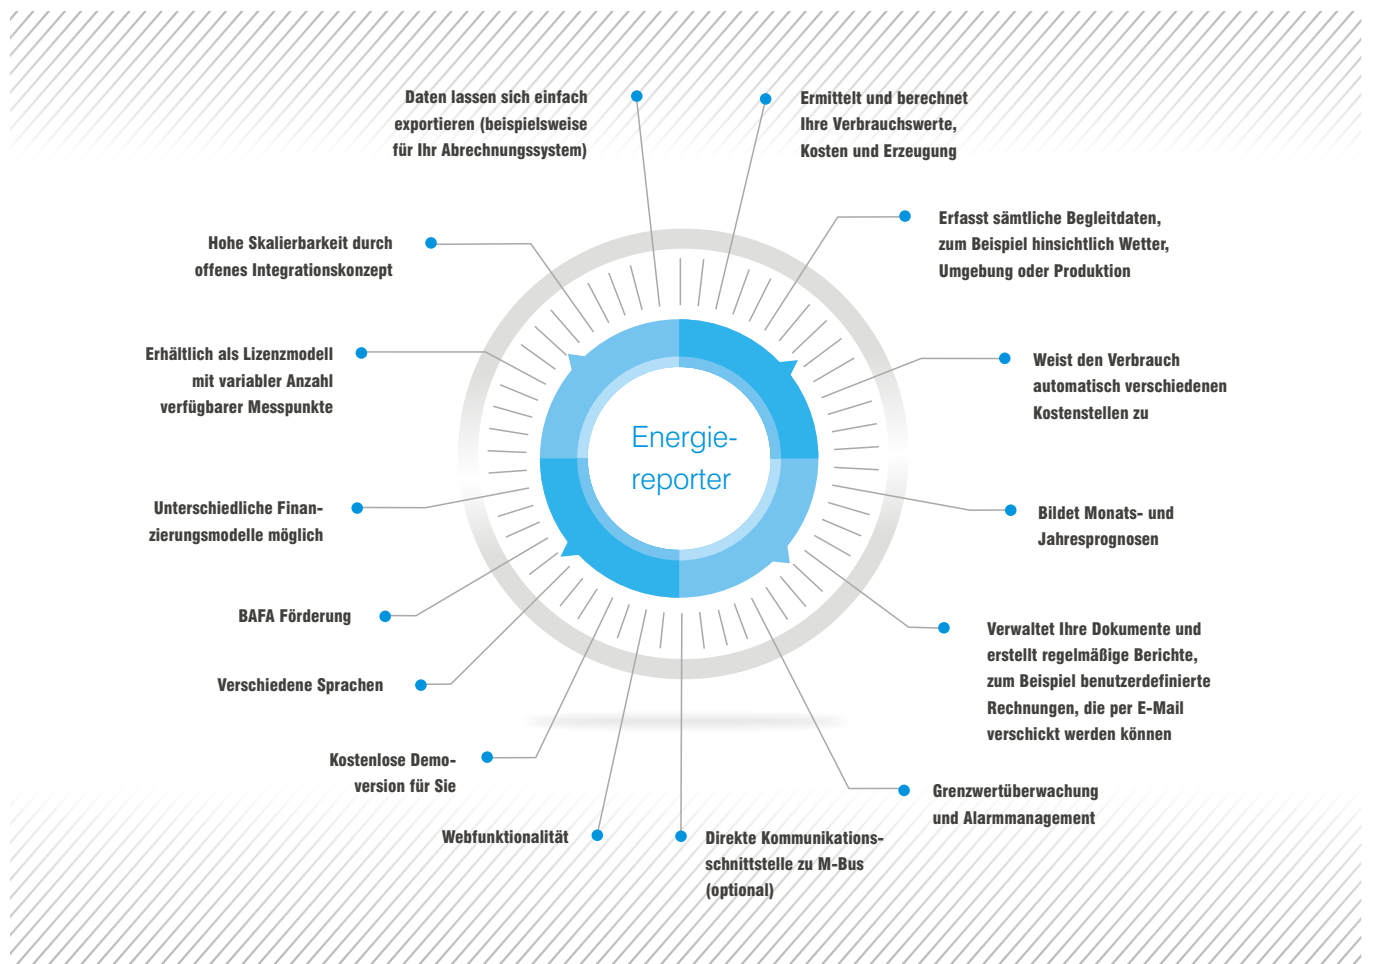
Energiereporter

Daten lassen sich einfach exportieren (beispielsweise für Ihr Abrechnungssystem)

Ermittelt und berechnet Ihre Verbrauchswerte, Kosten und Erzeugung

Erfasst sämtliche Begleitdaten, zum Beispiel hinsichtlich Wetter, Umgebung oder Produktion

Hohe Skalierbarkeit durch offenes Integrationskonzept

Weist den Verbrauch automatisch verschiedenen Kostenstellen zu

Erhältlich als Lizenzmodell mit variabler Anzahl verfügbarer Messpunkte

Bildet Monats- und Jahresprognosen

Unterschiedliche Finanzierungsmodelle möglich

BAFA Förderung

Verwaltet Ihre Dokumente und erstellt regelmäßige Berichte, zum Beispiel benutzerdefinierte Rechnungen, die per E-Mail verschickt werden können

Verschiedene Sprachen

Kostenlose Demoversion für Sie

Grenzwertüberwachung und Alarmmanagement

Webfunktionalität

Direkte Kommunikationsschnittstelle zu M-Bus (optional)